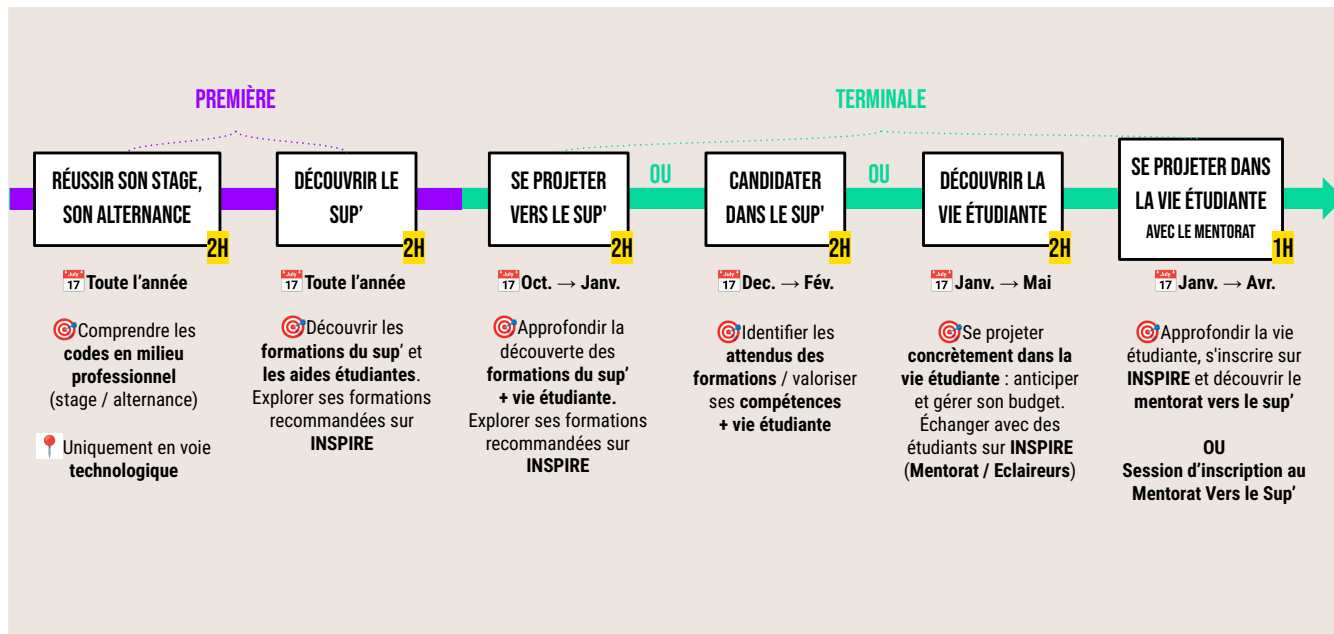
PREMIÈRE

TERMINALE

RÉUSSIR SON STAGE, SON ALTERNANCE 2H

DÉCOUVRIR LE SUP' 2H

SE PROJETER VERS LE SUP' 2H

OU

CANDIDATER DANS LE SUP' 2H

OU

DÉCOUVRIR LA VIE ÉTUDIANTE 2H

SE PROJETER DANS LA VIE ÉTUDIANTE AVEC LE MENTORAT 1H

Toute l'année

Comprendre les codes en milieu professionnel (stage / alternance)

Uniquement en voie technologique

Toute l'année

Découvrir les formations du sup' et les aides étudiantes. Explorer ses formations recommandées sur INSPIRE

Oct. → Janv.

Approfondir la découverte des formations du sup' + vie étudiante. Explorer ses formations recommandées sur INSPIRE

Dec. → Fév.

Identifier les attendus des formations / valoriser ses compétences + vie étudiante

Janv. → Mai

Se projeter concrètement dans la vie étudiante : anticiper et gérer son budget. Échanger avec des étudiants sur INSPIRE (Mentorat / Eclaireurs)

Janv. → Avr.

Approfondir la vie étudiante, s'inscrire sur INSPIRE et découvrir le mentorat vers le sup'

OU

Session d'inscription au Mentorat Vers le Sup'